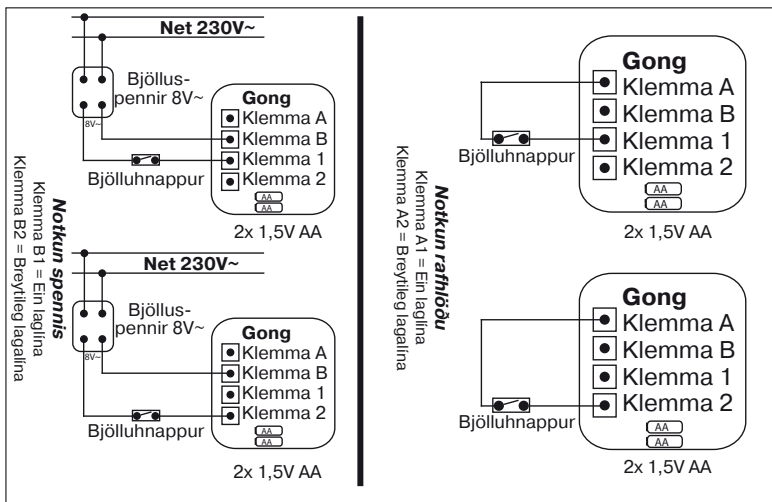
Net 230V~

Bjöllusspennir 8V~

8V~

Gong
Klemma A
Klemma B
Klemma 1
Klemma 2

AA
AA

Bjölluhnappur

2x 1,5V AA

Net 230V~

Bjöllusspennir 8V~

8V~

Gong
Klemma A
Klemma B
Klemma 1
Klemma 2

AA
AA

Bjölluhnappur

2x 1,5V AA

**Notkun spennis**
Klemma B1 = Ein laglina
Klemma B2 = Breytileg lagalina

**Notkun rafhlöðu**
Klemma A1 = Ein laglina
Klemma A2 = Breytileg lagalina

Gong
Klemma A
Klemma B
Klemma 1
Klemma 2

AA
AA

Bjölluhnappur

2x 1,5V AA

Gong
Klemma A
Klemma B
Klemma 1
Klemma 2

AA
AA

Bjölluhnappur

2x 1,5V AA